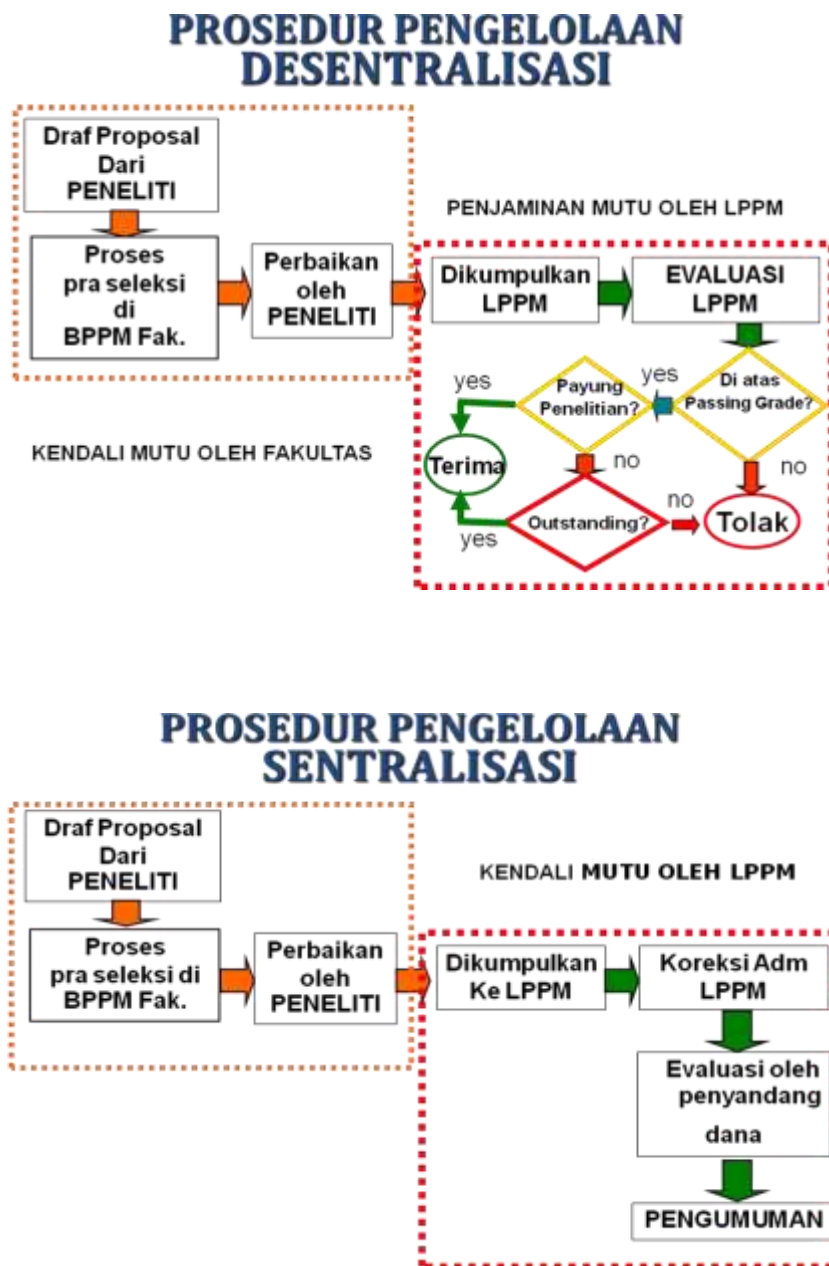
PROSEDUR PENGELOLAAN DESENTRALISASI

Draf Proposal Dari PENELITI

Proses pra seleksi di BPPM Fak.

Perbaikan oleh PENELITI

KENDALI MUTU OLEH FAKULTAS

PENJAMINAN MUTU OLEH LPPM

Dikumpulkan LPPM

EVALUASI LPPM

Di atas Passing Grade?

yes

Payung Penelitian?

yes

Terima

no

Outstanding?

yes

no

no

Tolak

PROSEDUR PENGELOLAAN SENTRALISASI

Draf Proposal Dari PENELITI

Proses pra seleksi di BPPM Fak.

Perbaikan oleh PENELITI

KENDALI MUTU OLEH LPPM

Dikumpulkan Ke LPPM

Koreksi Adm LPPM

Evaluasi oleh penyandang dana

PENGUMUMAN